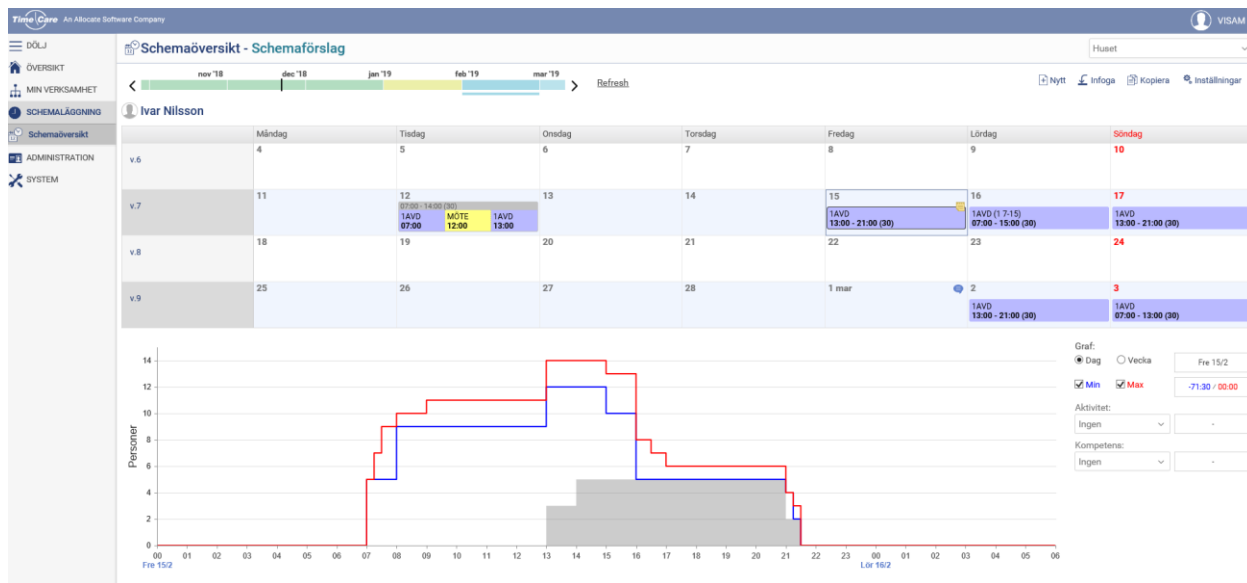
Time Care An Allocate Software Company

VISAM

DÖLJ
ÖVERSIKT
MIN VERKSAMHET
SCHEMALÄGGNING
Schemaöversikt
ADMINISTRATION
SYSTEM

Schemaöversikt - Schemaförslag

Huset

nov '18 dec '18 jan '19 feb '19 mar '19

Refresh

Nytt Infoga Kopiera Inställningar

Ivar Nilsson

| | Måndag | Tisdag | Onsdag | Torsdag | Fredag | Lördag | Söndag |
|---|---|---|---|---|---|---|---|
| v.6 | 4 | 5 | 6 | 7 | 8 | 9 | 10 |
| v.7 | 11 | 12 07:00 - 14:00 (30) 1AVD 07:00 MÖTE 12:00 1AVD 13:00 | 13 | 14 | 15 1AVD 13:00 - 21:00 (30) | 16 1AVD (1 7-15) 07:00 - 15:00 (30) | 17 1AVD 13:00 - 21:00 (30) |
| v.8 | 18 | 19 | 20 | 21 | 22 | 23 | 24 |
| v.9 | 25 | 26 | 27 | 28 | 1 mar | 2 1AVD 13:00 - 21:00 (30) | 3 1AVD 07:00 - 13:00 (30) |

Personer
14
12
10
8
6
4
2
0
00 01 02 03 04 05 06 07 08 09 10 11 12 13 14 15 16 17 18 19 20 21 22 23 00 01 02 03 04 05 06
Fre 15/2
Lör 16/2

Graf:
Dag Vecka
Fre 15/2
Min Max
-71:30 / 00:00
Aktivitet:
Ingen
-
Kompetens:
Ingen
-